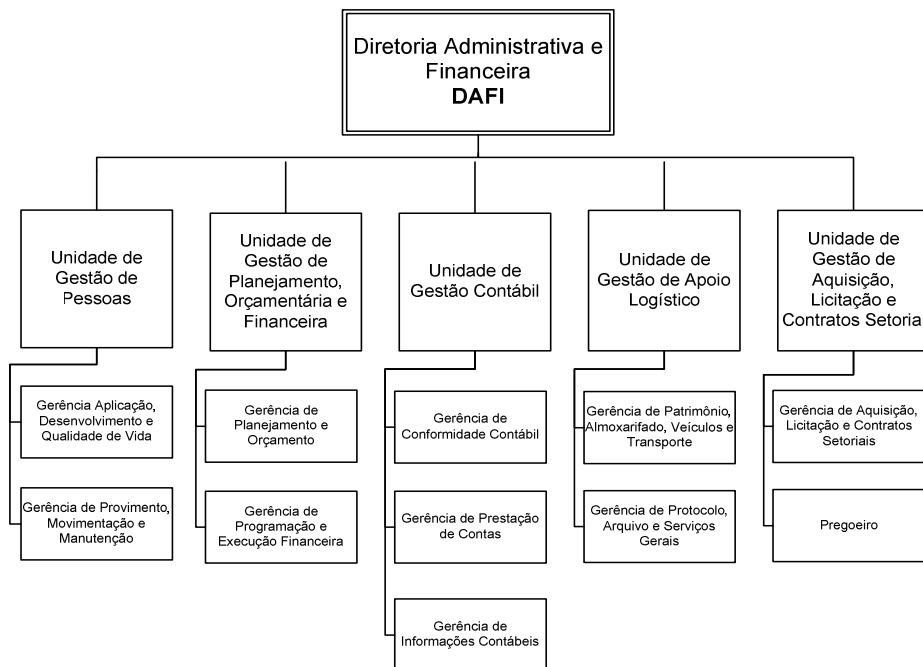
Diretoria Administrativa e Financeira
**DAFI**

Unidade de Gestão de Pessoas

Gerência Aplicação, Desenvolvimento e Qualidade de Vida

Gerência de Provimento, Movimentação e Manutenção

Unidade de Gestão de Planejamento, Orçamentária e Financeira

Gerência de Planejamento e Orçamento

Gerência de Programação e Execução Financeira

Unidade de Gestão Contábil

Gerência de Conformidade Contábil

Gerência de Prestação de Contas

Gerência de Informações Contábeis

Unidade de Gestão de Apoio Logístico

Gerência de Patrimônio, Almoxarifado, Veículos e Transporte

Gerência de Protocolo, Arquivo e Serviços Gerais

Unidade de Gestão de Aquisição, Licitação e Contratos Setoria

Gerência de Aquisição, Licitação e Contratos Setoriais

Pregoeiro